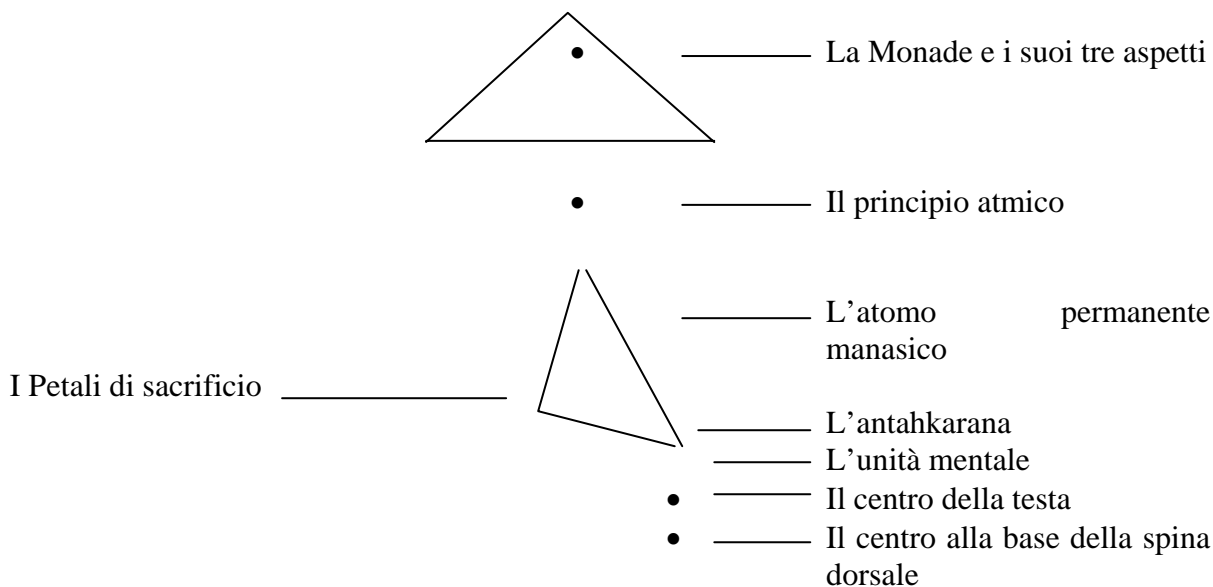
La Monade e i suoi tre aspetti

Il principio atmico

L'atomo permanente manasico

I Petali di sacrificio

L'antahkarana

L'unità mentale

Il centro della testa

Il centro alla base della spina dorsale